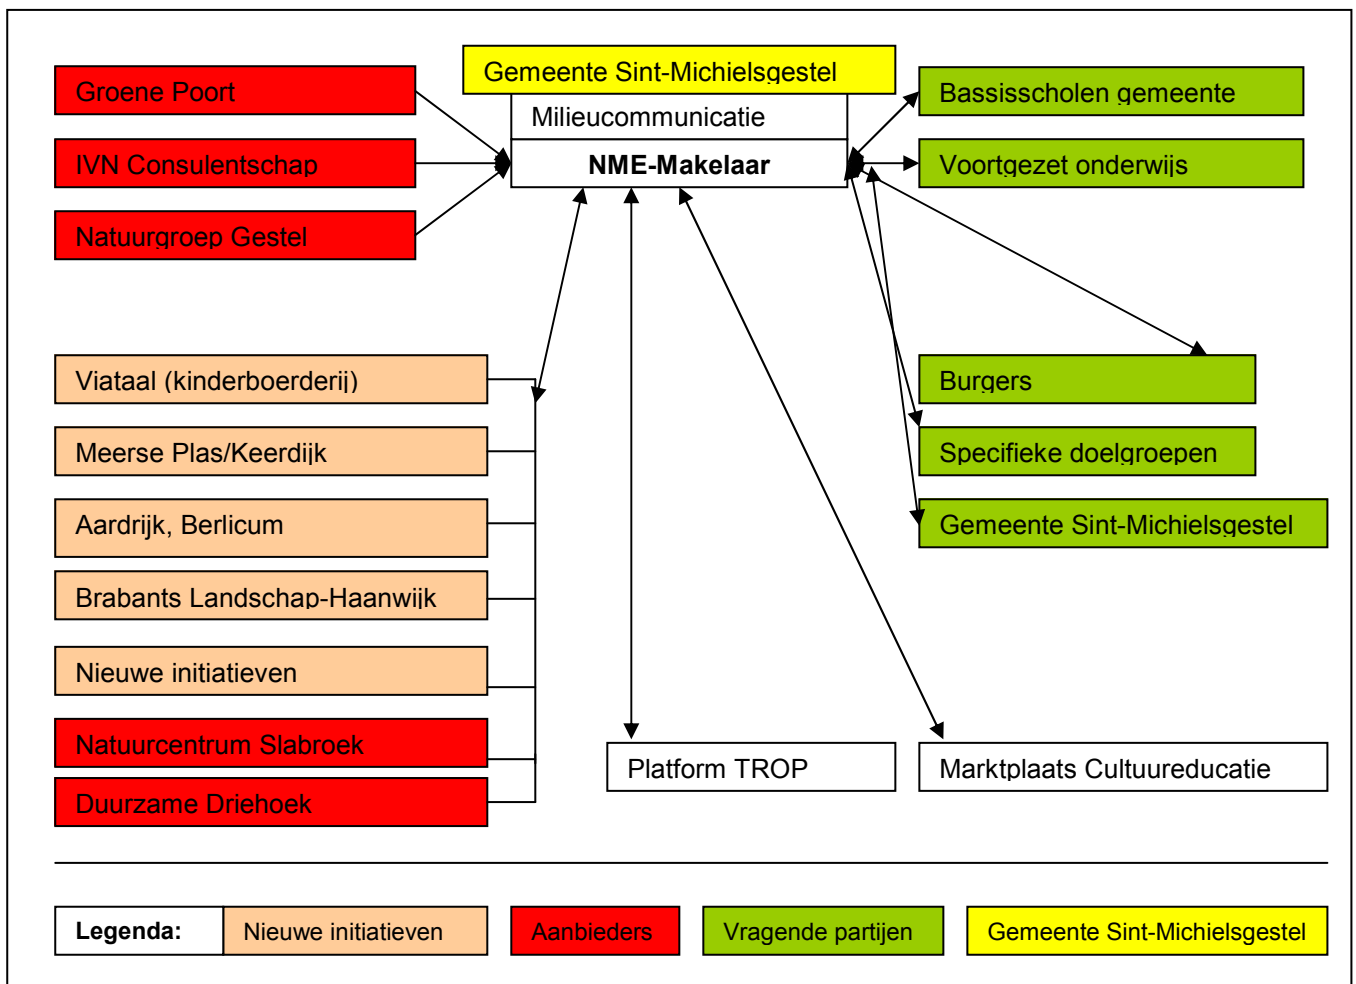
Groene Poort

IVN Consulentschap

Natuurgroep Gestel

Gemeente Sint-Michielsgestel

Milieucommunicatie

**NME-Makelaar**

Bassisscholen gemeente

Voortgezet onderwijs

Viataal (kinderboerderij)

Meerse Plas/Keerdijk

Aardrijk, Berlicum

Brabants Landschap-Haanwijk

Nieuwe initiatieven

Natuurcentrum Slabroek

Duurzame Driehoek

Burgers

Specifieke doelgroepen

Gemeente Sint-Michielsgestel

Platform TROP

Marktplaats Cultuureducatie

**Legenda:** Nieuwe initiatieven | Aanbieders | Vragende partijen | Gemeente Sint-Michielsgestel